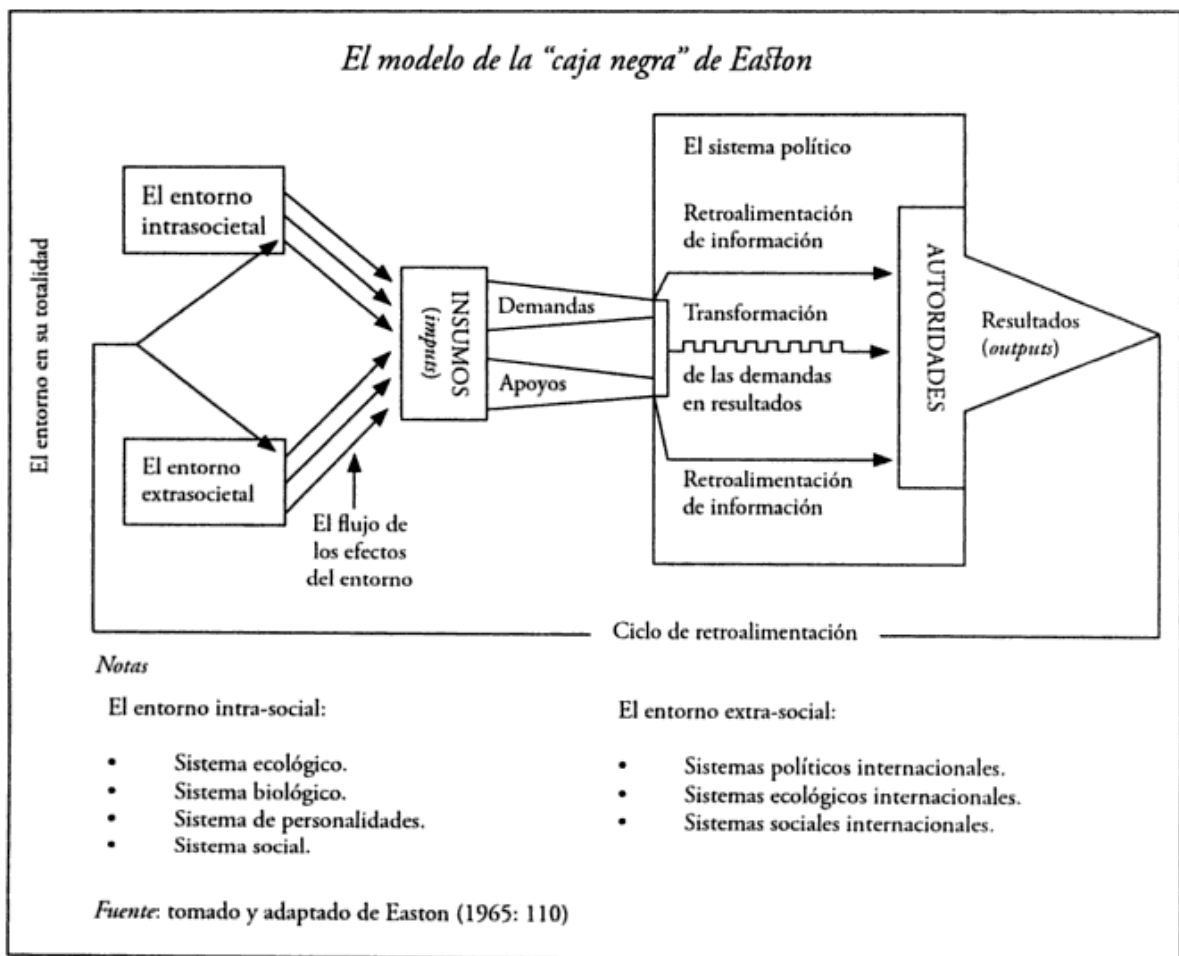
El modelo de la "caja negra" de Easton

El entorno en su totalidad

El entorno intrasocietal

El entorno extrasocietal

El flujo de los efectos del entorno

INSUMOS (*inputs*)

Demandas

Apoyos

El sistema político

Retroalimentación de información

Transformación de las demandas en resultados

Retroalimentación de información

AUTORIDADES

Resultados (*outputs*)

Ciclo de retroalimentación

*Notas*

El entorno intra-social:

- Sistema ecológico.
- Sistema biológico.
- Sistema de personalidades.
- Sistema social.

El entorno extra-social:

- Sistemas políticos internacionales.
- Sistemas ecológicos internacionales.
- Sistemas sociales internacionales.

*Fuente*: tomado y adaptado de Easton (1965: 110)